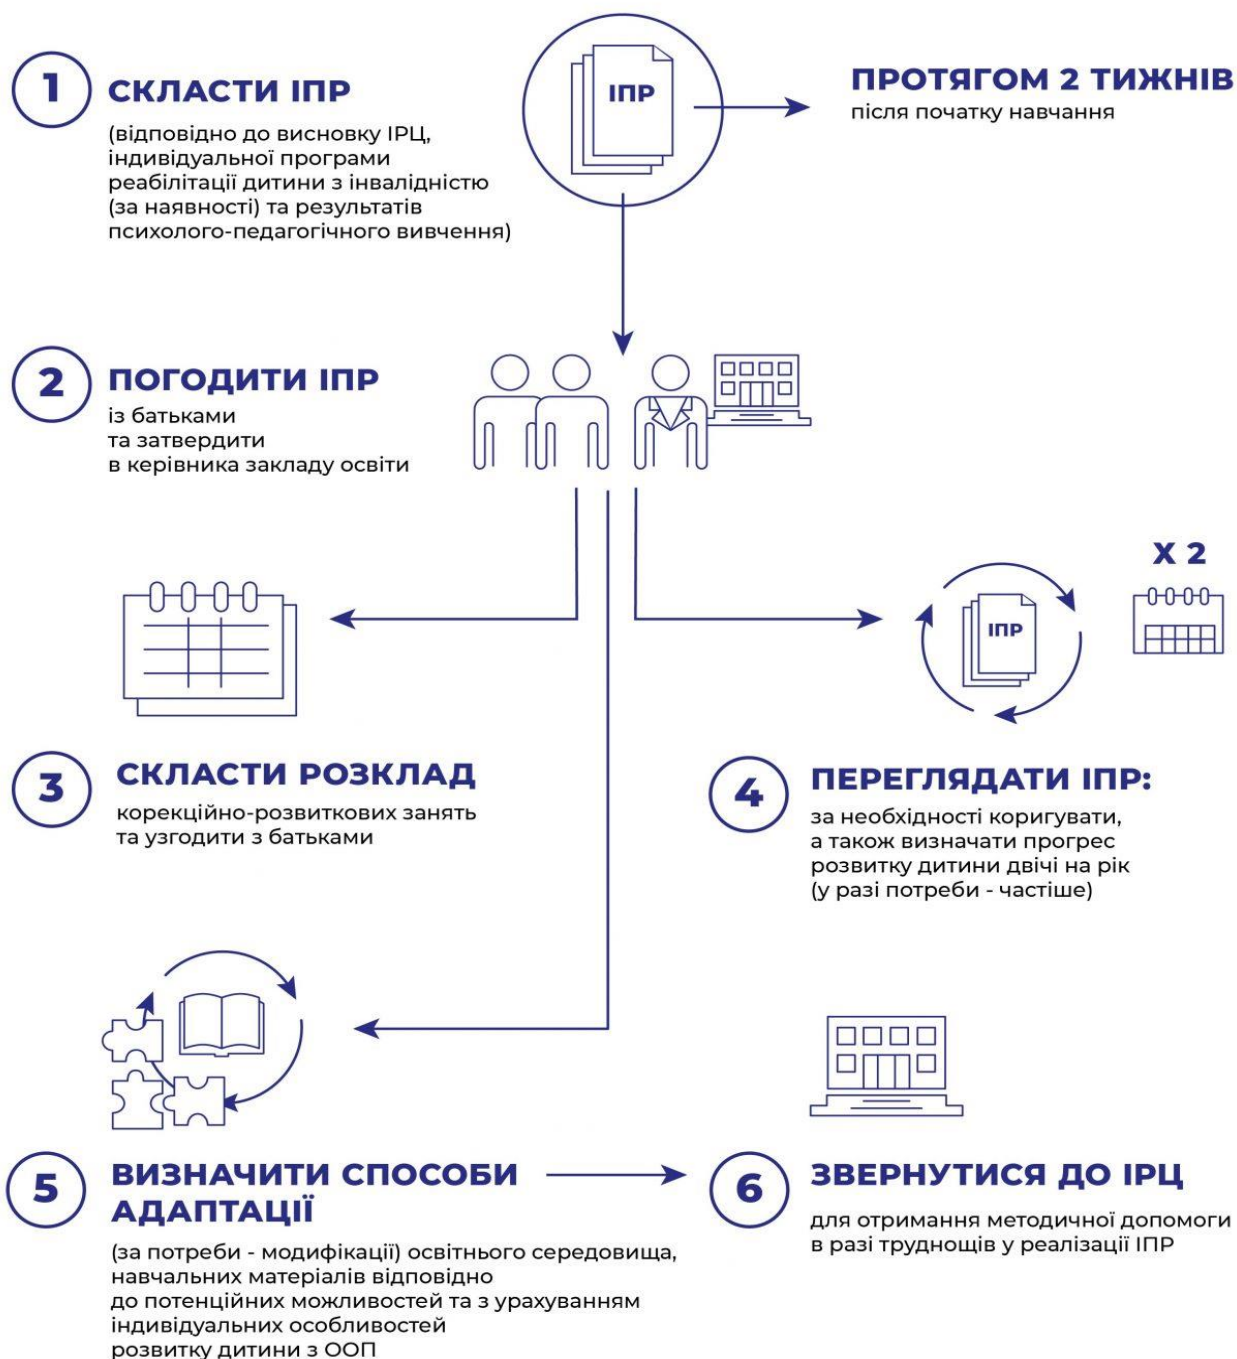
1

СКЛАСТИ ІПР

(відповідно до висновку ІРЦ, індивідуальної програми реабілітації дитини з інвалідністю (за наявності) та результатів психолого-педагогічного вивчення)

ІПР

ПРОТЯГОМ 2 ТИЖНІВ
після початку навчання

2

ПОГОДИТИ ІПР

із батьками
та затвердити
в керівника закладу освіти

Х 2

ІПР

3

СКЛАСТИ РОЗКЛАД

корекційно-розвиткових занять та узгодити з батьками

4

ПЕРЕГЛЯДАТИ ІПР:

за необхідності коригувати, а також визначати прогрес розвитку дитини двічі на рік (у разі потреби - частіше)

5

ВИЗНАЧИТИ СПОСОБИ АДАПТАЦІЇ

(за потреби - модифікації) освітнього середовища, навчальних матеріалів відповідно до потенційних можливостей та з урахуванням індивідуальних особливостей розвитку дитини з ООП

6

ЗВЕРНУТИСЯ ДО ІРЦ

для отримання методичної допомоги в разі труднощів у реалізації ІПР